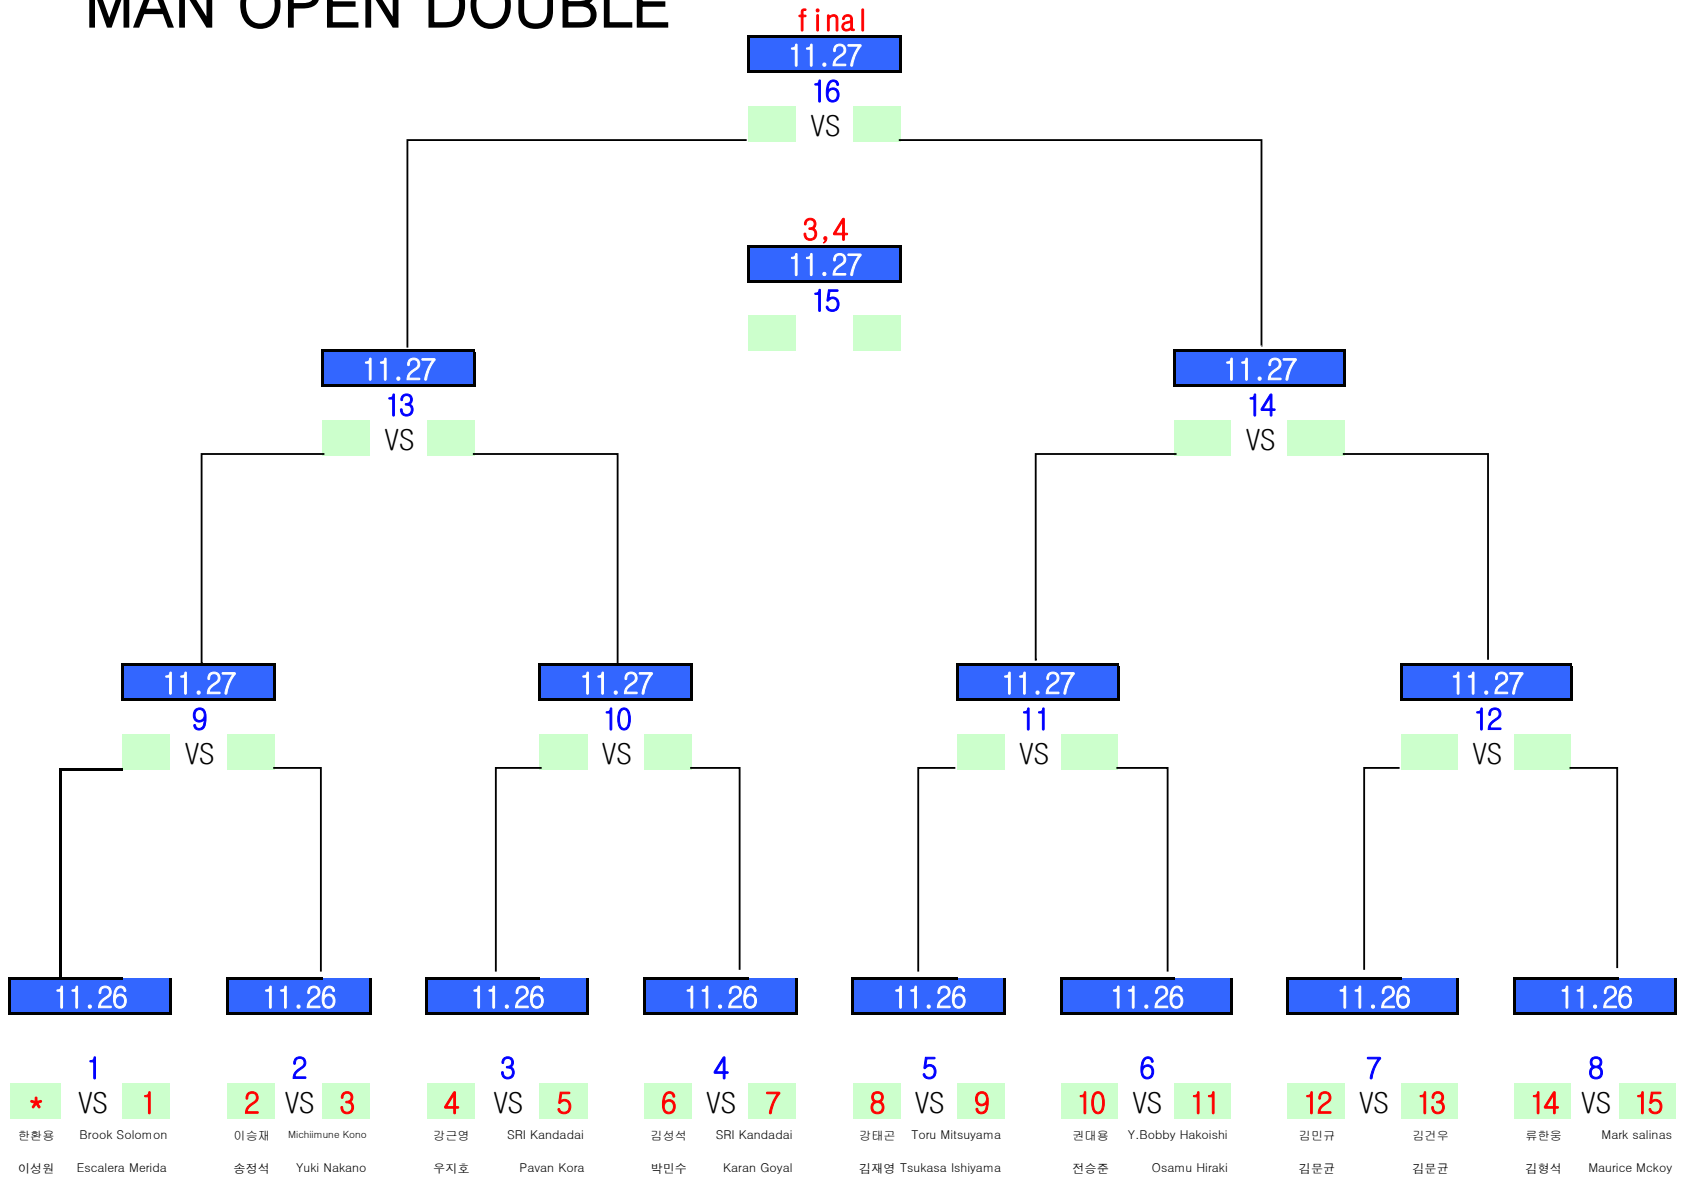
MAN OPEN DOUBLE

final
11.27
16
VS

3,4
11.27
15

11.27
13
VS

11.27
14
VS

11.27
9
VS

11.27
10
VS

11.27
11
VS

11.27
12
VS

11.26 11.26 11.26 11.26 11.26 11.26 11.26 11.26

1
* VS 1
한환용 Brook Solomon
이성원 Escalera Merida

2
2 VS 3
이승재 Michiimune Kono
송정석 Yuki Nakano

3
4 VS 5
강근영 SRI Kandadai
우지호 Pavan Kora

4
6 VS 7
김성석 SRI Kandadai
박민수 Karan Goyal

5
8 VS 9
강태곤 Toru Mitsuyama
김재영 Tsukasa Ishiyama

6
10 VS 11
권대용 Y.Bobby Hakoishi
전승준 Osamu Hiraki

7
12 VS 13
김민규 김건우
김문균 김문균

8
14 VS 15
류한웅 Mark salinas
김형석 Maurice Mckoy